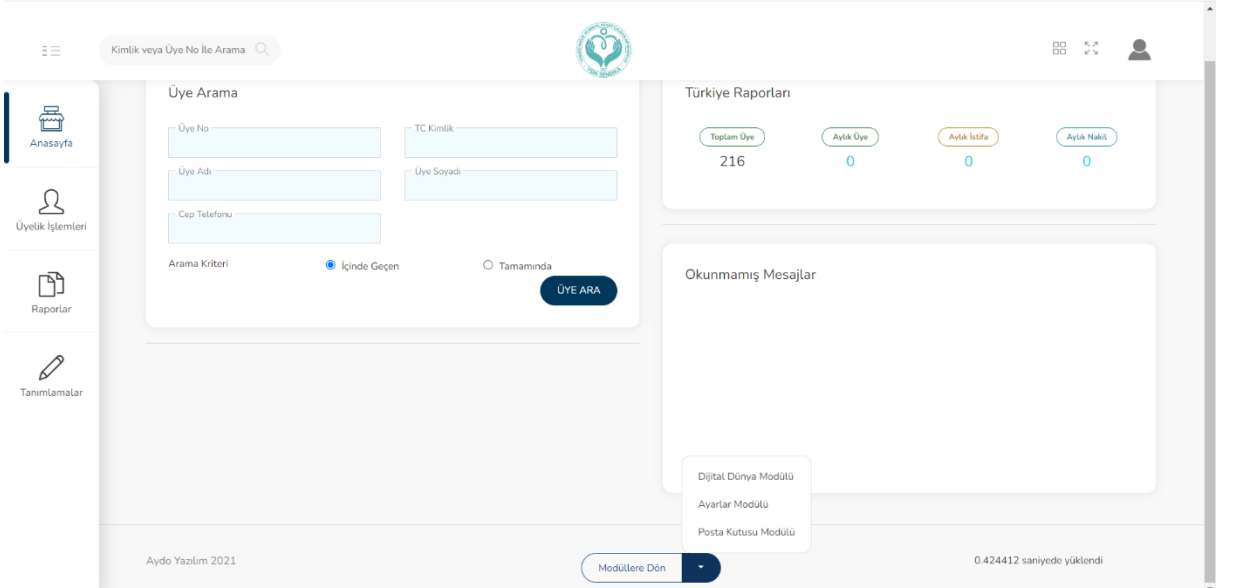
Kimlik veya Üye No İle Arama

Anasayfa

Üyelik İşlemleri

Raporlar

Tanımlamalar

Üye Arama

Üye No

TC Kimlik

Üye Adı

Üye Soyadı

Cep Telefonu

Arama Kriteri

İçinde Geçen

Tamamında

ÜYE ARA

Türkiye Raporları

| Toplam Üye | Aylık Üye | Aylık İstifa | Aylık Nakil |
|---|---|---|---|
| 216 | 0 | 0 | 0 |

Okunmamış Mesajlar

Dijital Dünya Modülü

Ayarlar Modülü

Posta Kutusu Modülü

Aydo Yazılım 2021

Modüllere Dön

0.424412 saniyede yüklendi